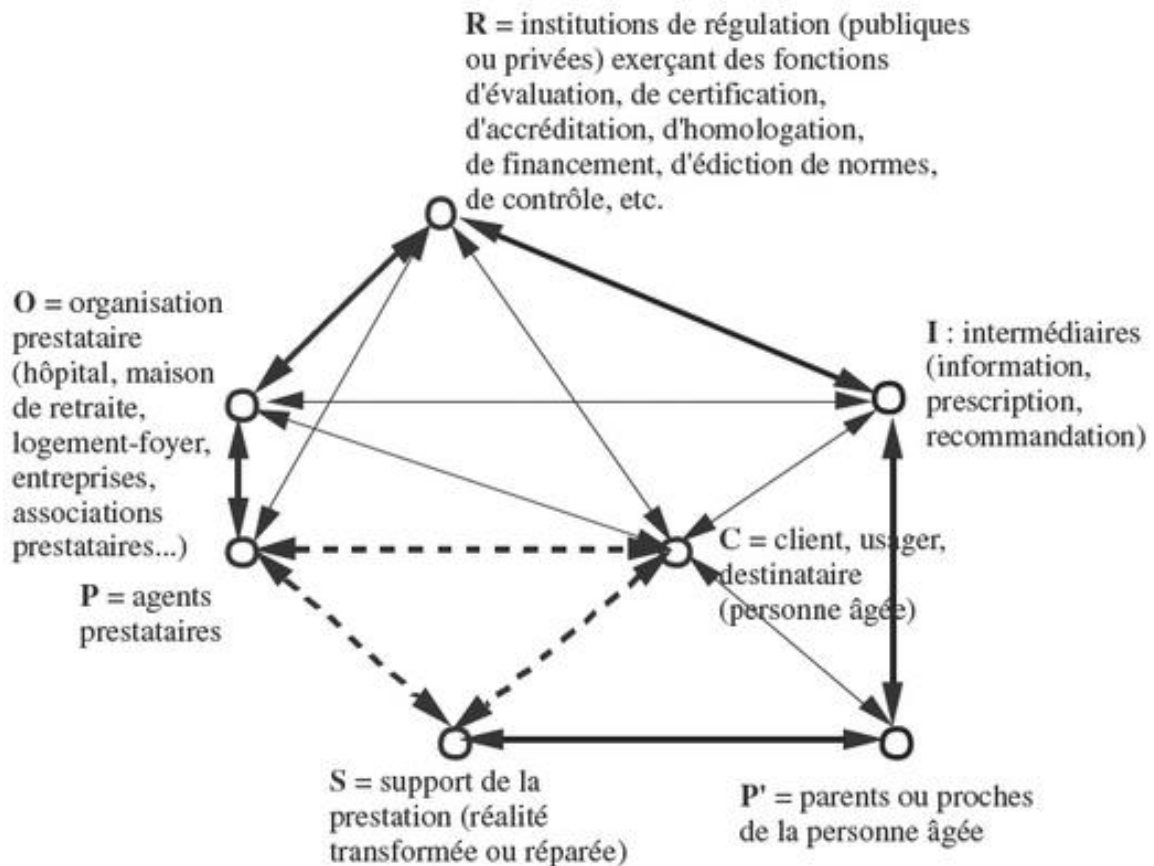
**R** = institutions de régulation (publiques ou privées) exerçant des fonctions d'évaluation, de certification, d'accréditation, d'homologation, de financement, d'édiction de normes, de contrôle, etc.

**O** = organisation prestataire (hôpital, maison de retraite, logement-foyer, entreprises, associations prestataires...)

**I** : intermédiaires (information, prescription, recommandation)

**C** = client, usager, destinataire (personne âgée)

**P** = agents prestataires

**S** = support de la prestation (réalité transformée ou réparée)

**P'** = parents ou proches de la personne âgée